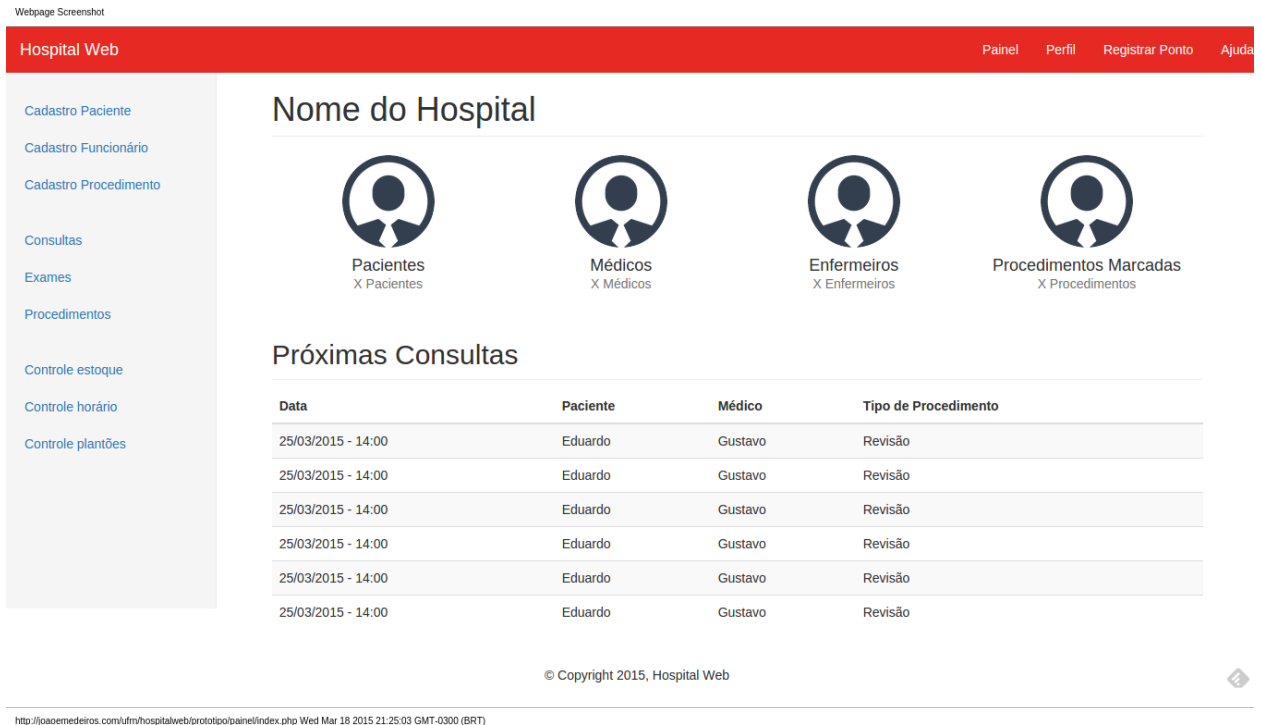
Webpage Screenshot

Hospital Web

Painel Perfil Registrar Ponto Ajuda

Cadastro Paciente
Cadastro Funcionário
Cadastro Procedimento

Consultas
Exames
Procedimentos

Controle estoque
Controle horário
Controle plantões

Nome do Hospital

Pacientes
X Pacientes

Médicos
X Médicos

Enfermeiros
X Enfermeiros

Procedimentos Marcadas
X Procedimentos

Próximas Consultas

| Data | Paciente | Médico | Tipo de Procedimento |
|---|---|---|---|
| 25/03/2015 - 14:00 | Eduardo | Gustavo | Revisão |
| 25/03/2015 - 14:00 | Eduardo | Gustavo | Revisão |
| 25/03/2015 - 14:00 | Eduardo | Gustavo | Revisão |
| 25/03/2015 - 14:00 | Eduardo | Gustavo | Revisão |
| 25/03/2015 - 14:00 | Eduardo | Gustavo | Revisão |
| 25/03/2015 - 14:00 | Eduardo | Gustavo | Revisão |

© Copyright 2015, Hospital Web

http://joaoemedeiros.com/ufrn/hospitalweb/prototipo/painel/index.php Wed Mar 18 2015 21:25:03 GMT-0300 (BRT)